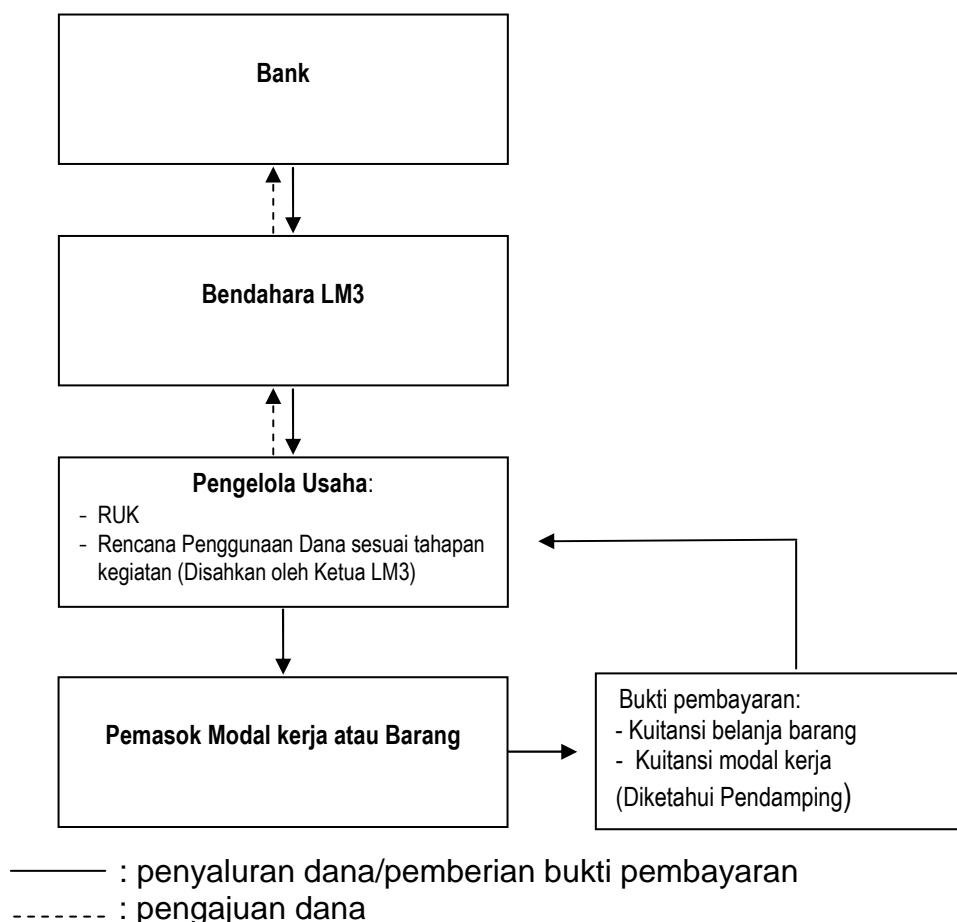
Bank

Bendahara LM3

Pengelola Usaha:
- RUK
- Rencana Penggunaan Dana sesuai tahapan kegiatan (Disahkan oleh Ketua LM3)

Pemasok Modal kerja atau Barang

Bukti pembayaran:
- Kuitansi belanja barang
- Kuitansi modal kerja
(Diketahui Pendamping)

——— : penyaluran dana/pemberian bukti pembayaran
------- : pengajuan dana